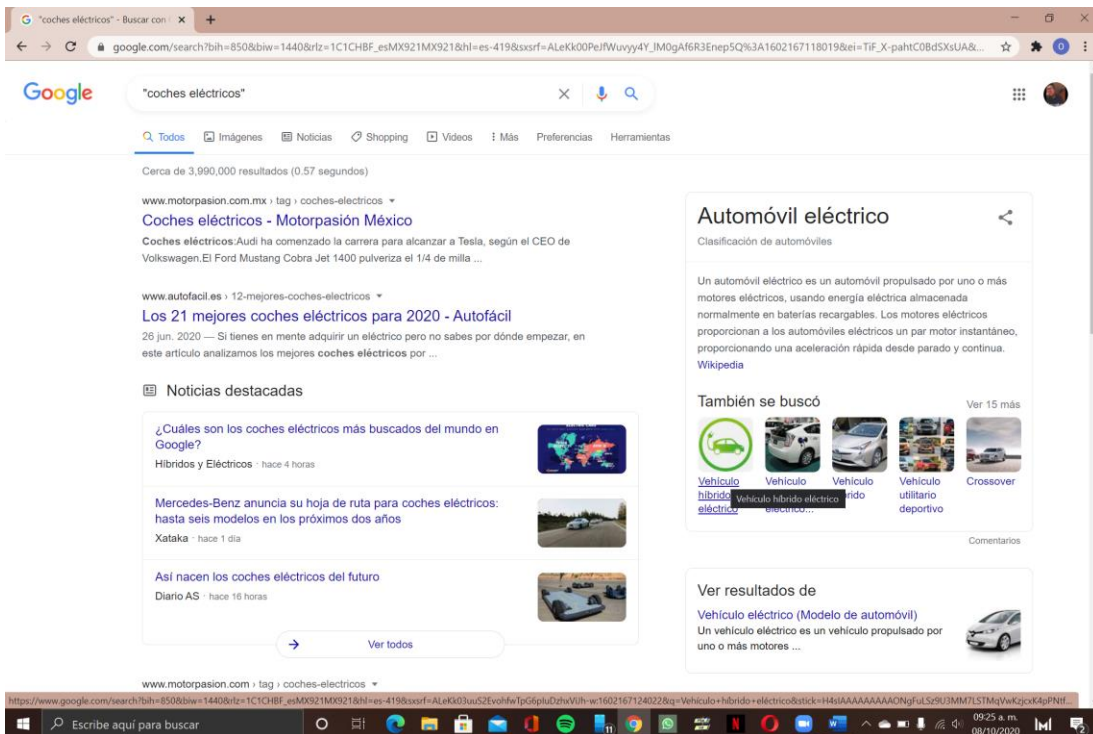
G "coches eléctricos" - Buscar con ×

google.com/search?bih=850&biw=1440&rlz=1C1CHBF_esMX921MX921&hl=es-419&sxsrf=ALeKk00PeJfWuvyy4Y_IM0gAf6R3Enep5Q%3A1602167118019&ei=TiF_X-pahtC0BdSXsUA&...

Google

"coches eléctricos"

Todos Imágenes Noticias Shopping Videos Más Preferencias Herramientas

Cerca de 3,990,000 resultados (0.57 segundos)

www.motorpasion.com.mx › tag › coches-electricos

Coches eléctricos - Motorpasión México

Coches eléctricos:Audi ha comenzado la carrera para alcanzar a Tesla, según el CEO de Volkswagen.El Ford Mustang Cobra Jet 1400 pulveriza el 1/4 de milla ...

www.autofacil.es › 12-mejores-coches-electricos

Los 21 mejores coches eléctricos para 2020 - Autofácil

26 jun. 2020 — Si tienes en mente adquirir un eléctrico pero no sabes por dónde empezar, en este artículo analizamos los mejores coches eléctricos por ...

Noticias destacadas

¿Cuáles son los coches eléctricos más buscados del mundo en Google?
Híbridos y Eléctricos · hace 4 horas

Mercedes-Benz anuncia su hoja de ruta para coches eléctricos: hasta seis modelos en los próximos dos años
Xataka · hace 1 día

Así nacen los coches eléctricos del futuro
Diario AS · hace 16 horas

Ver todos

www.motorpasion.com › tag › coches-electricos

Automóvil eléctrico

Clasificación de automóviles

Un automóvil eléctrico es un automóvil propulsado por uno o más motores eléctricos, usando energía eléctrica almacenada normalmente en baterías recargables. Los motores eléctricos proporcionan a los automóviles eléctricos un par motor instantáneo, proporcionando una aceleración rápida desde parado y continua. Wikipedia

También se buscó Ver 15 más

Vehículo híbrido eléctrico Vehículo Vehículo híbrido eléctrico eléctrico... Vehículo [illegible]rido Vehículo utilitario deportivo Crossover

Comentarios

Ver resultados de

Vehículo eléctrico (Modelo de automóvil)
Un vehículo eléctrico es un vehículo propulsado por uno o más motores ...

https://www.google.com/search?bih=850&biw=1440&rlz=1C1CHBF_esMX921MX921&hl=es-419&sxsrf=ALeKk03uuS2EvohfwTpG6pluDzhxVUh-w:1602167124022&q=Vehículo+híbrido+eléctrico&stick=H4sIAAAAAAAAAONgFuLSz9U3MM7LSTMqVwKzjcxK4pPNtf...

Escribe aquí para buscar

09:25 a. m.
08/10/2020